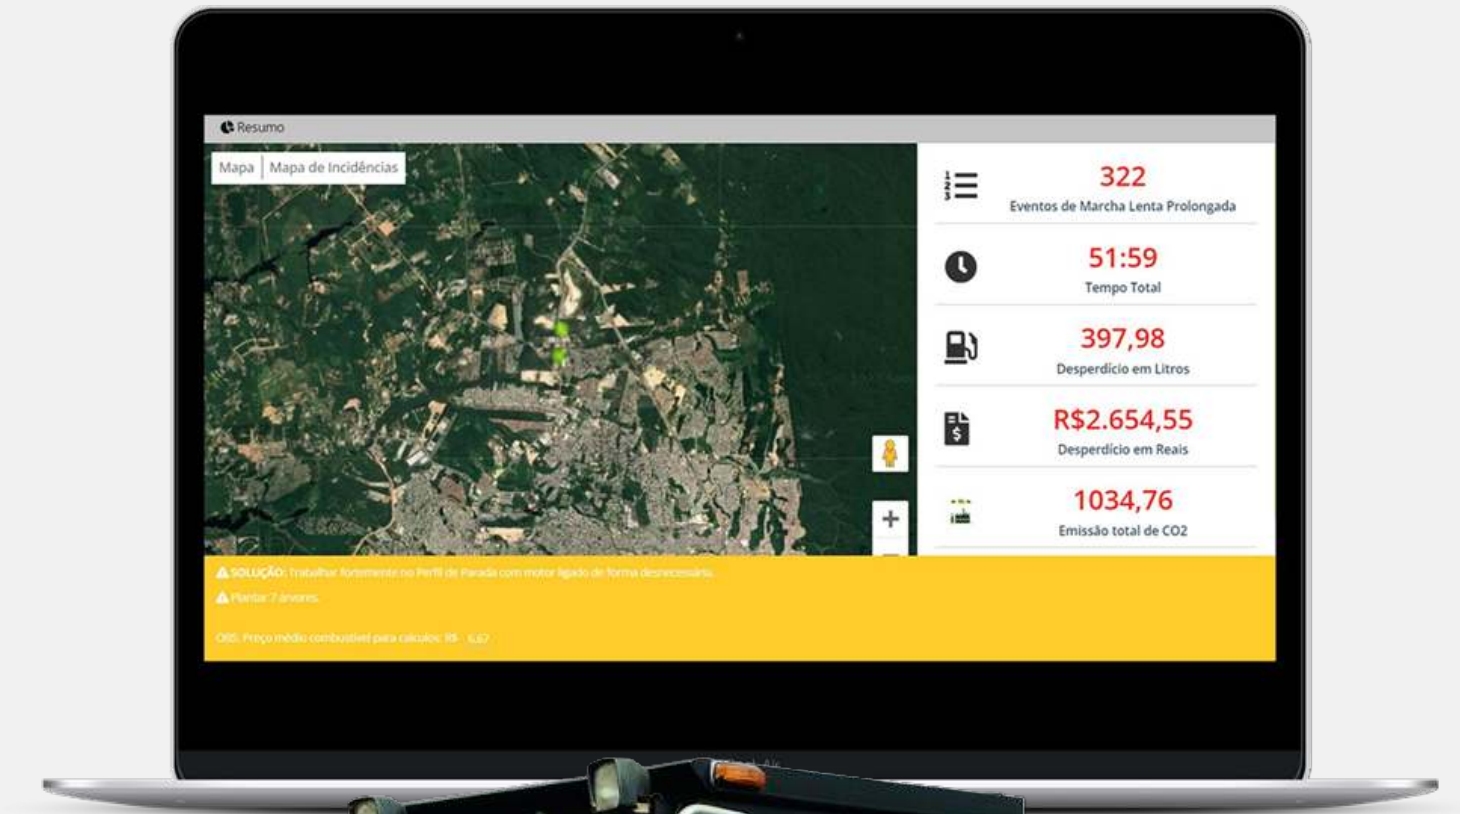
Resumo

Mapa | Mapa de Incidências

322
Eventos de Marcha Lenta Prolongada

51:59
Tempo Total

397,98
Desperdício em Litros

R$2.654,55
Desperdício em Reais

1034,76
Emissão total de CO2

SOLUÇÃO: Trabalhar fortemente no Perfil de Parada com motor ligado de forma desnecessário.

Plantar 7 árvores.

OBS: Preço médio combustível para calculos: R$ 6,67